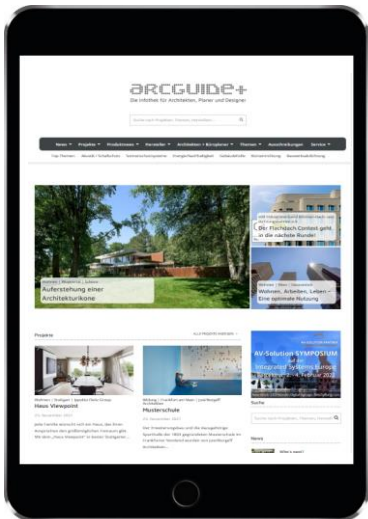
arcguide+
Die Infothek für Architekten, Planer und Designer

News ▾ Projekte ▾ Produktnews ▾ Hersteller ▾ Architekten + Büroplaner ▾ Themen ▾ Ausschreibungen Service ▾

Aufersteheung einer Architekturikone

Die Flachdach Contest geht in die nächste Runde!

Wohnen, Arbeiten, Leben – Eine optimale Nutzung

Projekte

Haus Viewpoint

Musterschule

AV-Solution SYMPOSIUM

Suche

News

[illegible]